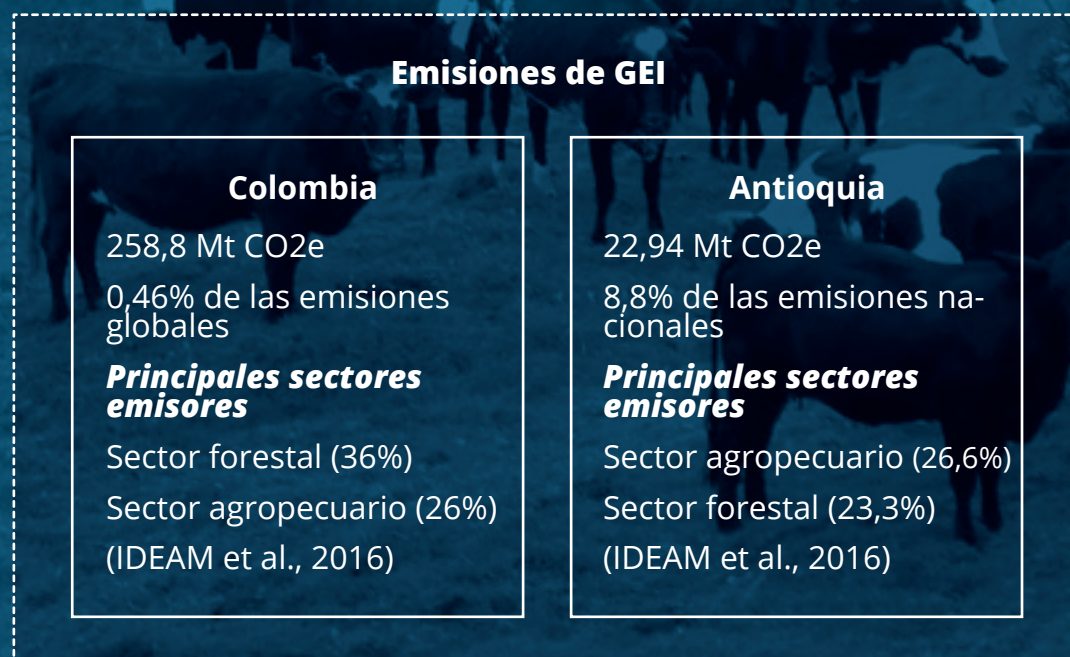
Emisiones de GEI

Colombia

258,8 Mt CO2e

0,46% de las emisiones globales

***Principales sectores emisores***

Sector forestal (36%)

Sector agropecuario (26%)

(IDEAM et al., 2016)

Antioquia

22,94 Mt CO2e

8,8% de las emisiones nacionales

***Principales sectores emisores***

Sector agropecuario (26,6%)

Sector forestal (23,3%)

(IDEAM et al., 2016)